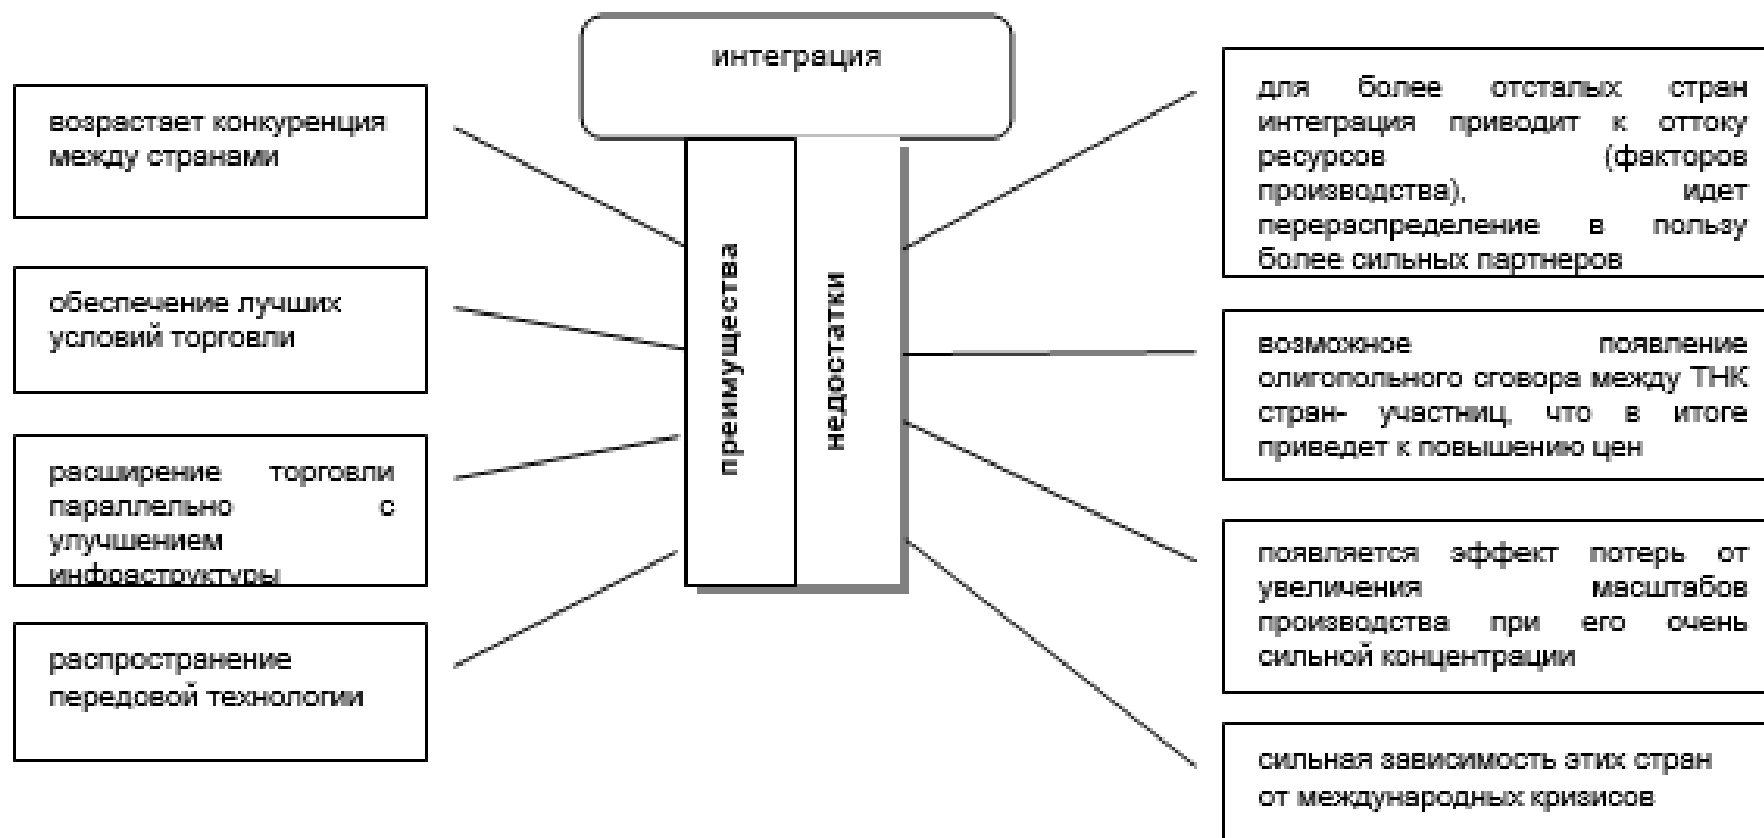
интеграция

преимущества

недостатки

возрастает конкуренция между странами

обеспечение лучших условий торговли

расширение торговли параллельно с улучшением инфраструктуры

распространение передовой технологии

для более отсталых стран интеграция приводит к оттоку ресурсов (факторов производства), идет перераспределение в пользу более сильных партнеров

возможное появление олигопольного сговора между ТНК стран- участниц, что в итоге приведет к повышению цен

появляется эффект потерь от увеличения масштабов производства при его очень сильной концентрации

сильная зависимость этих стран от международных кризисов